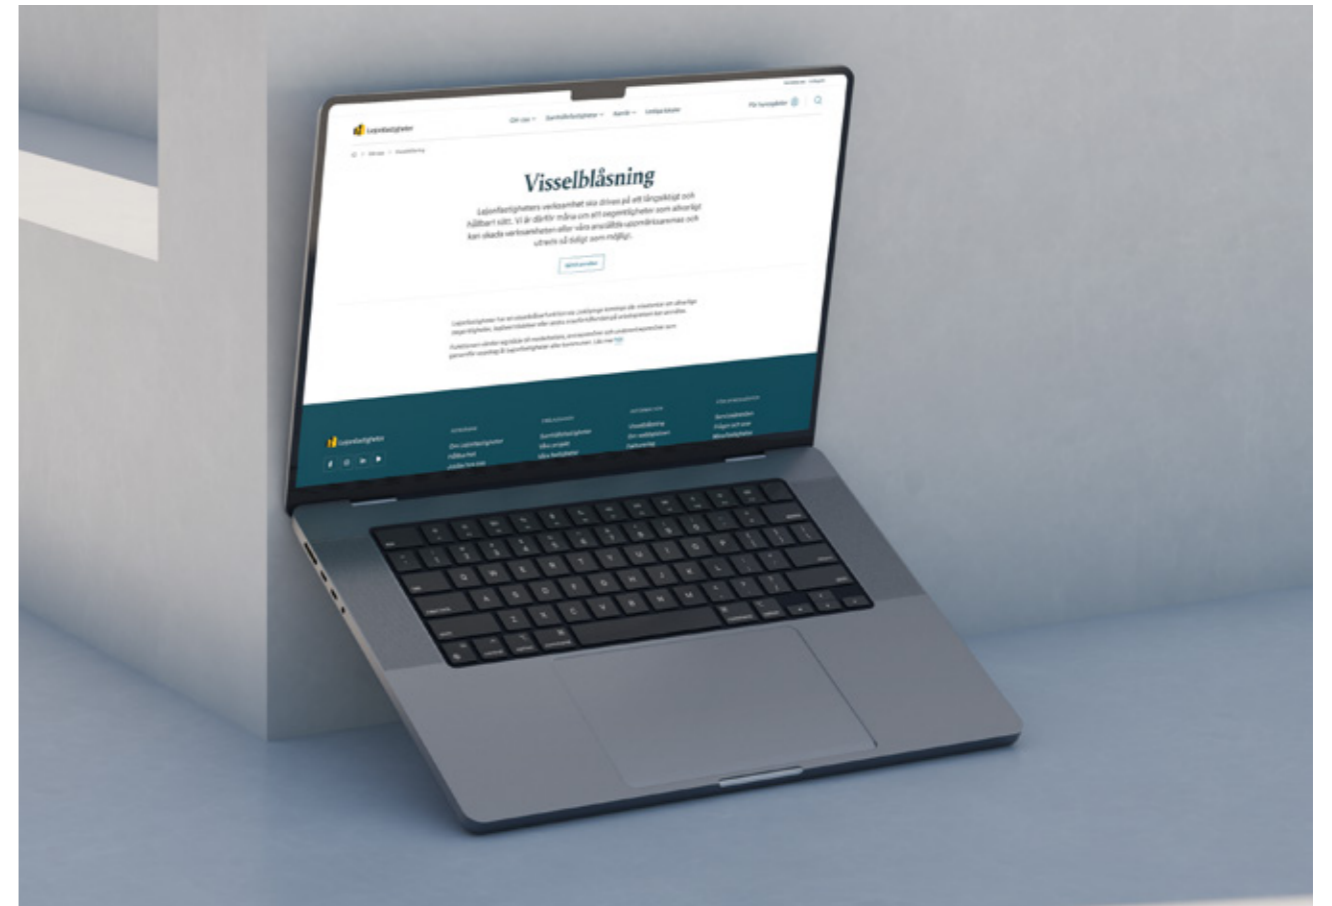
Lejonfastigheter

Om oss Samhällsfastigheter Kemik Lediga lokaler

För hyresgäster

Visselblåsning

Lejonfastigheters verksamhet ska drivas på ett långsiktigt och hållbart sätt. Vi är därför måna om att oegentligheter som allvarligt kan skada verksamheten eller våra anställda uppmärksammas och utreds så tidigt som möjligt.

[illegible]

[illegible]

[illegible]

Lejonfastigheter

Om Lejonfastigheter
Hållbarhet

Samhällsfastigheter
Våra projekt
Våra fastigheter

Visselblåsning
Om webbplatsen

Servicebeställning
Frågor och svar